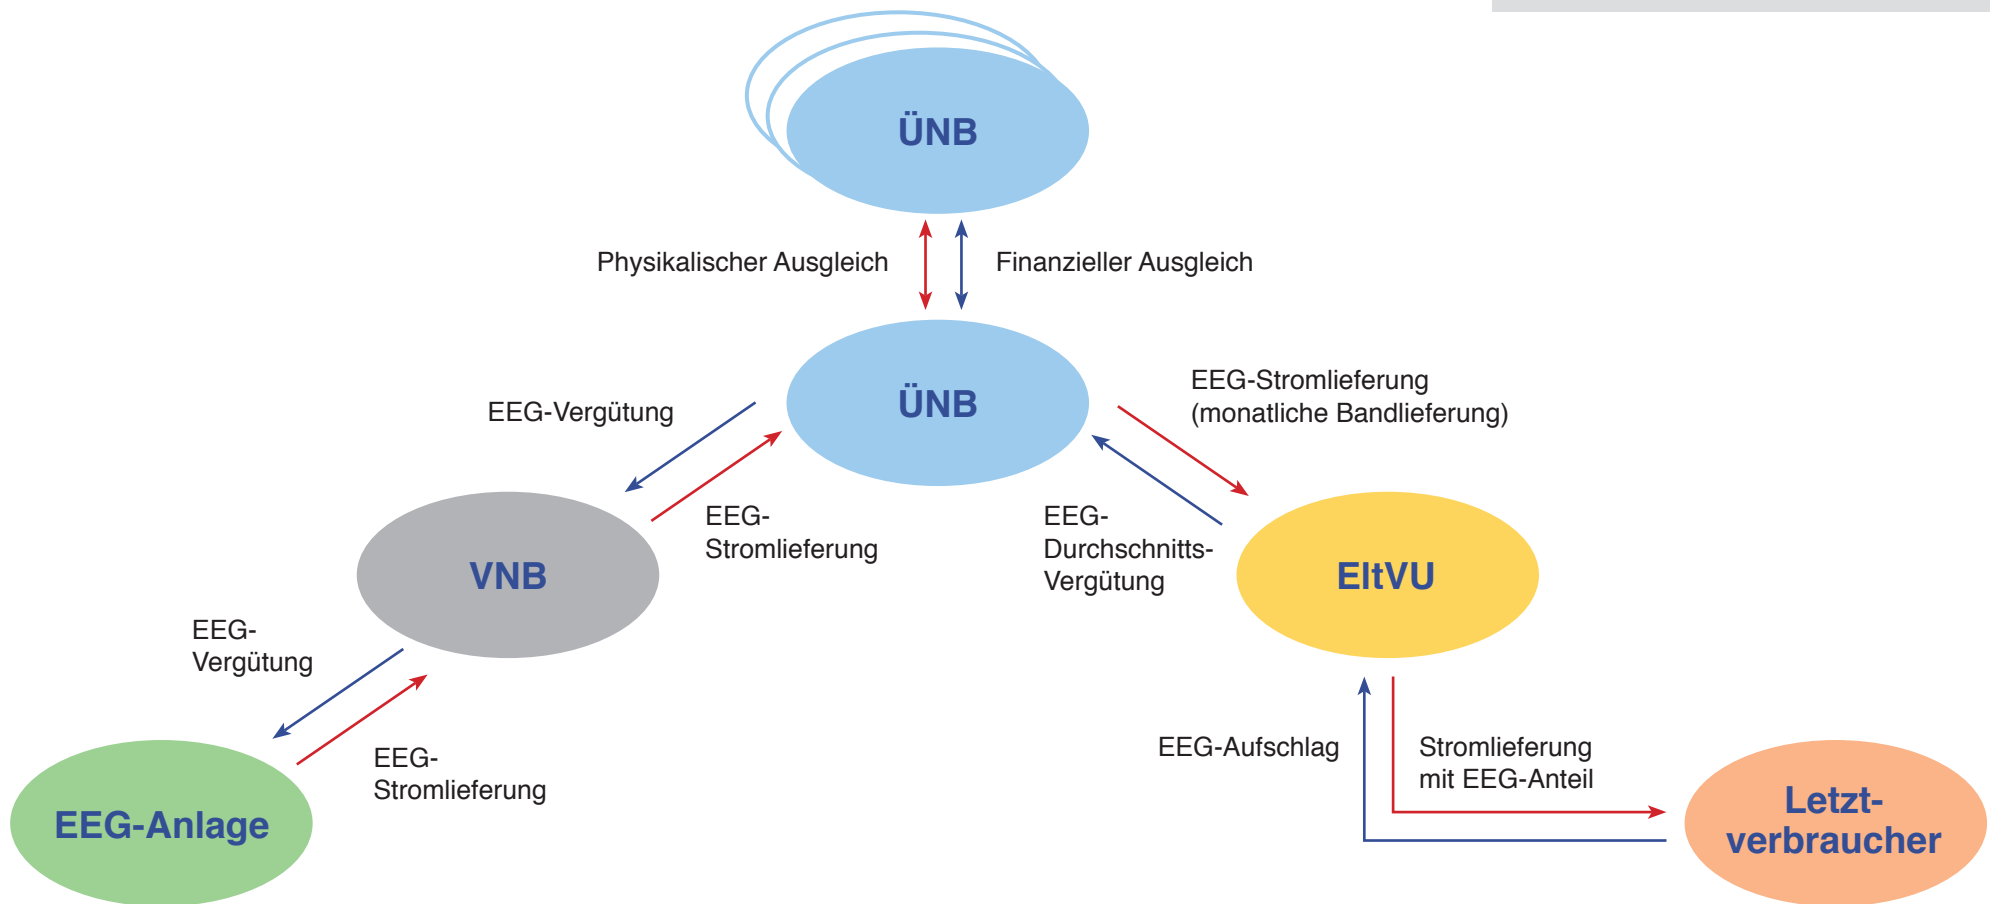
ÜNB

Physikalischer Ausgleich

Finanzieller Ausgleich

ÜNB

EEG-Vergütung

EEG-Stromlieferung

EEG-Stromlieferung (monatliche Bandlieferung)

EEG-Durchschnitts-Vergütung

VNB

EltVU

EEG-Vergütung

EEG-Stromlieferung

EEG-Aufschlag

Stromlieferung mit EEG-Anteil

EEG-Anlage

Letzt-verbraucher